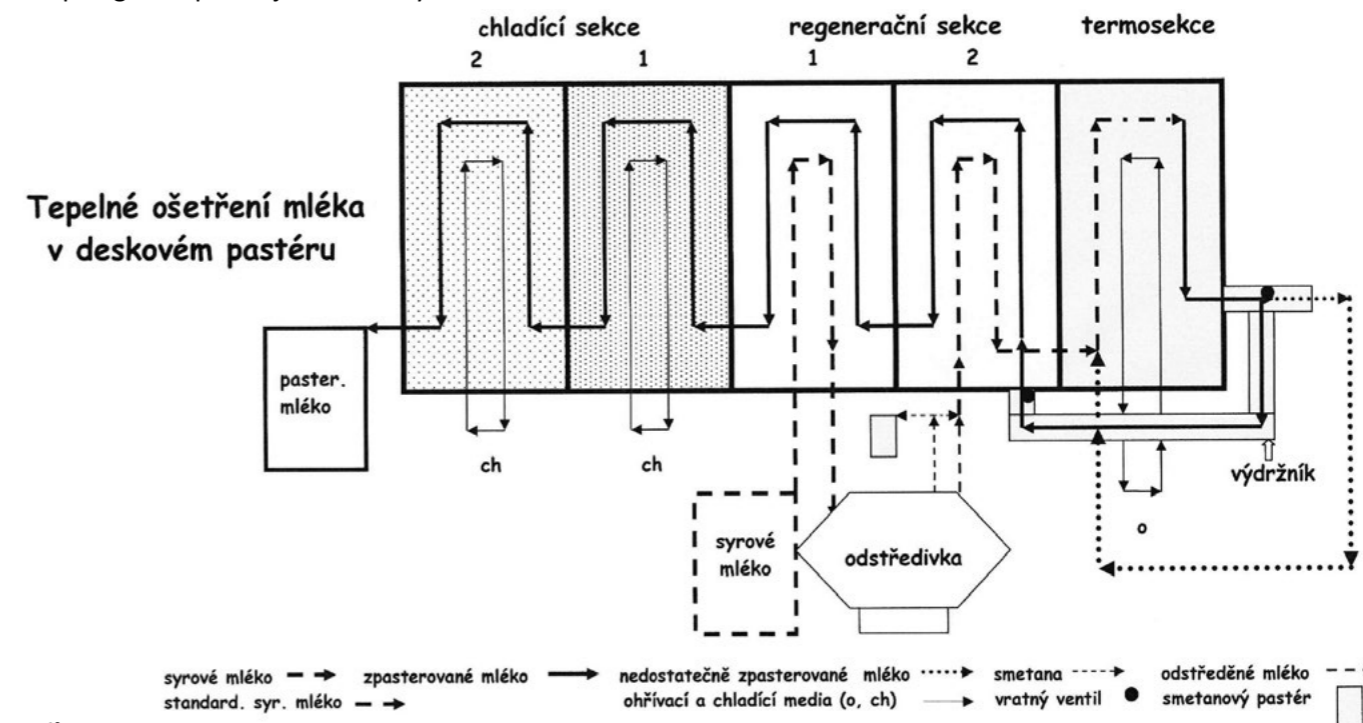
chladící sekce

2 1

regenerační sekce

1 2

termosekce

Tepelné ošetření mléka v deskovém pastéru

paster. mléko

ch

ch

syrové mléko

odstředivka

výdržník

o

syrové mléko zpasterované mléko nedostatečně zpasterované mléko smetana odstředěné mléko

standard. syr. mléko ohřívací a chladící media (o, ch) vratný ventil smetanový pastér